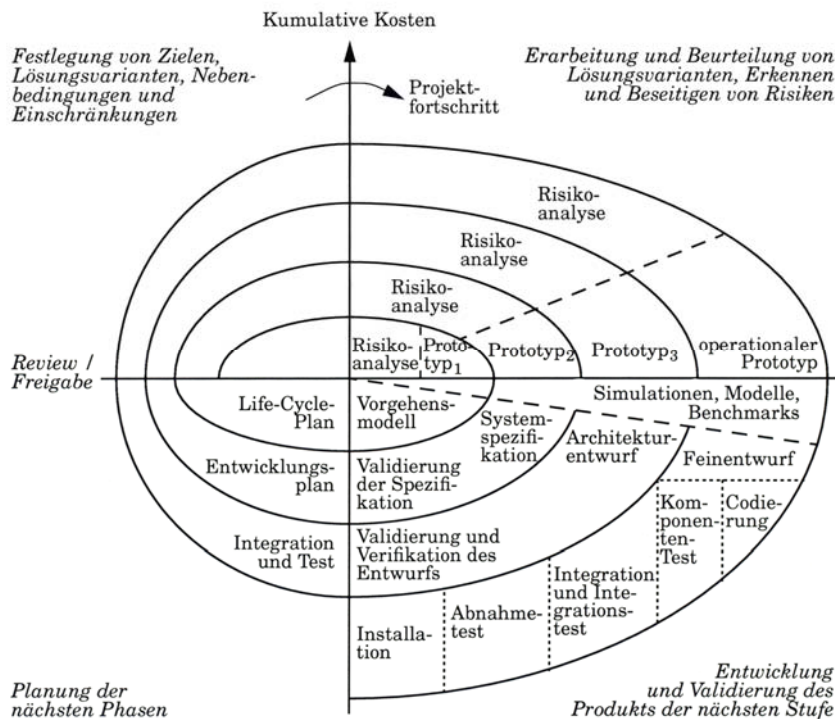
Kumulative Kosten

Festlegung von Zielen, Lösungsvarianten, Nebenbedingungen und Einschränkungen

Erarbeitung und Beurteilung von Lösungsvarianten, Erkennen und Beseitigen von Risiken

Projektfortschritt

Risikoanalyse

Risikoanalyse

Risikoanalyse

Risikoanalyse

Prototyp$_1$

Prototyp$_2$

Prototyp$_3$

operationaler Prototyp

Review / Freigabe

Simulationen, Modelle, Benchmarks

Life-Cycle-Plan

Vorgehensmodell

Systemspezifikation

Architekturentwurf

Feinentwurf

Entwicklungsplan

Validierung der Spezifikation

Komponenten-Test

Codierung

Integration und Test

Validierung und Verifikation des Entwurfs

Integration und Integrationstest

Abnahmetest

Installation

Planung der nächsten Phasen

Entwicklung und Validierung des Produkts der nächsten Stufe